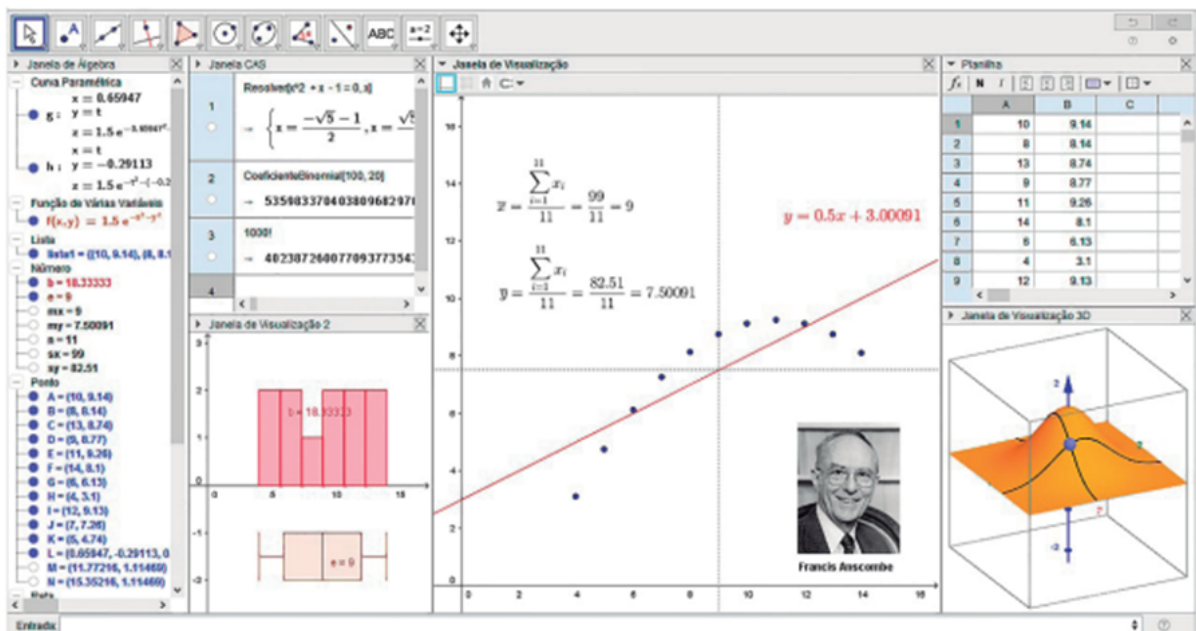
ABC
a=2

Janela de Álgebra
Curva Paramétrica
g: $x = 0.65947$, $y = t$
$x = 1.5 e^{-0.65947^2-}$ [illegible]
h: $x = t$, $y = -0.29113$
$x = 1.5 e^{-t^2-(-0.2}$ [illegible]
Função de Várias Variáveis
$f(x, y) = 1.5 e^{-x^2-y^2}$
Lista
lista1 = {(10, 9.14), (8, 8.1 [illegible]
Número
b = 18.33333
e = 9
mx = 9
my = 7.50091
n = 11
sx = 99
sy = 82.51
Ponto
A = (10, 9.14)
B = (8, 8.14)
C = (13, 8.74)
D = (9, 8.77)
E = (11, 9.26)
F = (14, 8.1)
G = (6, 6.13)
H = (4, 3.1)
I = (12, 9.13)
J = (7, 7.26)
K = (5, 4.74)
L = (0.65947, -0.29113, 0 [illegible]
M = (11.77216, 1.11469)
N = (15.35216, 1.11469)
Reta
Entrada:

Janela CAS
1
Resolver[x^2 + x - 1 = 0, x]
$\to \left\{x = \frac{-\sqrt{5}-1}{2}, x = \frac{\sqrt{5}}{}\right.$ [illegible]
2
CoeficienteBinomial[100, 20]
→ 535983370403809682970 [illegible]
3
1000!
→ 402387260077093773543 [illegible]
4

Janela de Visualização 2
3
2
1
0
-1
-2
5
10
15
b = 18.33333
e = 9

Janela de Visualização
$\overline{x} = \frac{\sum_{i=1}^{11} x_i}{11} = \frac{99}{11} = 9$
$\overline{y} = \frac{\sum_{i=1}^{11} x_i}{11} = \frac{82.51}{11} = 7.50091$
$y = 0.5x + 3.00091$
Francis Anscombe
16
14
12
10
8
6
4
2
0
2
4
6
8
10
12
14
16

Planilha
$f_x$ N I

| | A | B | C |
|---|---|---|---|
| 1 | 10 | 9.14 | |
| 2 | 8 | 8.14 | |
| 3 | 13 | 8.74 | |
| 4 | 9 | 8.77 | |
| 5 | 11 | 9.26 | |
| 6 | 14 | 8.1 | |
| 7 | 6 | 6.13 | |
| 8 | 4 | 3.1 | |
| 9 | 12 | 9.13 | |

Janela de Visualização 3D
2
-2